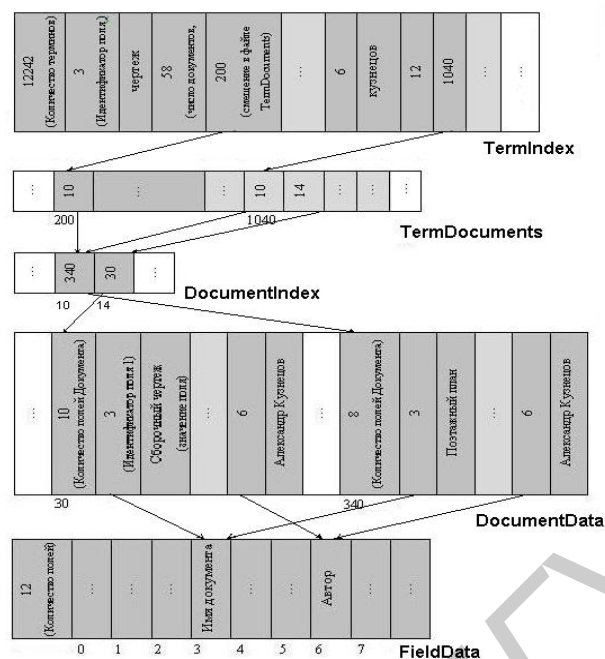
12242 (Количество терминов)
3 (Идентификатор поля)
чертеж
58 (число документов,
200 (смещение в файле TermDocuments)
...
6
кузнецов
12
1040
...
...

TermIndex

...
10
...
...
10
14
...
...
...
200
1040

TermDocuments

...
340
30
...
10
14

DocumentIndex

...
10 (Количество полей Документа)
3 (Идентификатор поля 1)
Сборочный чертеж (значение поля)
...
6
Александр Кузнецов
...
8 (Количество полей Документа)
3
Поэтажный план
...
6
Александр Кузнецов
30
340

DocumentData

12 (Количество полей)
...
...
...
Имя документа
...
...
Автор
...
...
0
1
2
3
4
5
6
7

FieldData